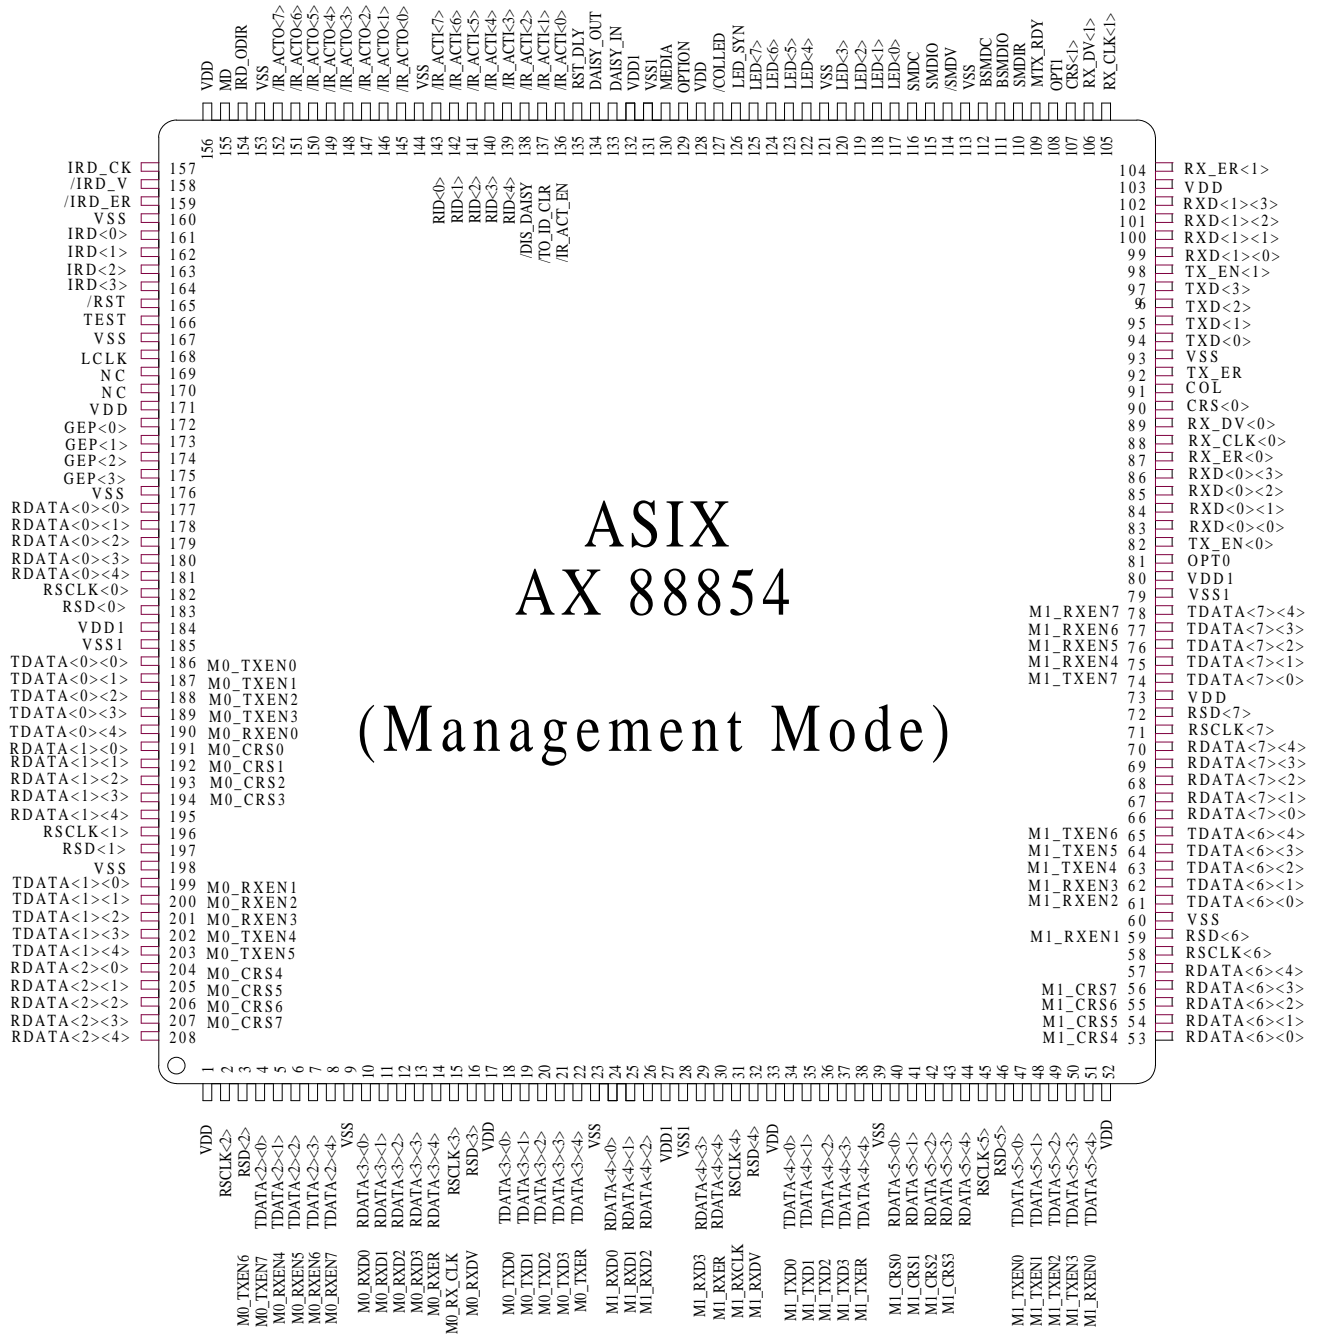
VDD
MD
IRD_ODIR
VSS
/IR_ACTO<7>
/IR_ACTO<6>
/IR_ACTO<5>
/IR_ACTO<4>
/IR_ACTO<3>
/IR_ACTO<2>
/IR_ACTO<1>
/IR_ACTO<0>
VSS
/IR_ACTI<7>
/IR_ACTI<6>
/IR_ACTI<5>
/IR_ACTI<4>
/IR_ACTI<3>
/IR_ACTI<2>
/IR_ACTI<1>
/IR_ACTI<0>
RST_DLY
DAISY_OUT
DAISY_IN
VDD1
VSS1
MEDIA
OPTION
VDD
/COLLED
LED_SYN
LED<7>
LED<6>
LED<5>
LED<4>
VSS
LED<3>
LED<2>
LED<1>
LED<0>
SMDC
SMDIO
/SMDV
VSS
BSMDC
BSMDIO
SMDIR
MTX_RDY
OPT1
CRS<1>
RX_DV<1>
RX_CLK<1>

156 155 154 153 152 151 150 149 148 147 146 145 144 143 142 141 140 139 138 137 136 135 134 133 132 131 130 129 128 127 126 125 124 123 122 121 120 119 118 117 116 115 114 113 112 111 110 109 108 107 106 105

RID<0>
RID<1>
RID<2>
RID<3>
RID<4>
/DIS_DAISY
/TO_ID_CLR
/IR_ACT_EN

IRD_CK 157
/IRD_V 158
/IRD_ER 159
VSS 160
IRD<0> 161
IRD<1> 162
IRD<2> 163
IRD<3> 164
/RST 165
TEST 166
VSS 167
LCLK 168
NC 169
NC 170
VDD 171
GEP<0> 172
GEP<1> 173
GEP<2> 174
GEP<3> 175
VSS 176
RDATA<0><0> 177
RDATA<0><1> 178
RDATA<0><2> 179
RDATA<0><3> 180
RDATA<0><4> 181
RSCLK<0> 182
RSD<0> 183
VDD1 184
VSS1 185
TDATA<0><0> 186 M0_TXEN0
TDATA<0><1> 187 M0_TXEN1
TDATA<0><2> 188 M0_TXEN2
TDATA<0><3> 189 M0_TXEN3
TDATA<0><4> 190 M0_RXEN0
RDATA<1><0> 191 M0_CRS0
RDATA<1><1> 192 M0_CRS1
RDATA<1><2> 193 M0_CRS2
RDATA<1><3> 194 M0_CRS3
RDATA<1><4> 195
RSCLK<1> 196
RSD<1> 197
VSS 198
TDATA<1><0> 199 M0_RXEN1
TDATA<1><1> 200 M0_RXEN2
TDATA<1><2> 201 M0_RXEN3
TDATA<1><3> 202 M0_TXEN4
TDATA<1><4> 203 M0_TXEN5
RDATA<2><0> 204 M0_CRS4
RDATA<2><1> 205 M0_CRS5
RDATA<2><2> 206 M0_CRS6
RDATA<2><3> 207 M0_CRS7
RDATA<2><4> 208

ASIX
AX 88854

(Management Mode)

104 RX_ER<1>
103 VDD
102 RXD<1><3>
101 RXD<1><2>
100 RXD<1><1>
99 RXD<1><0>
98 TX_EN<1>
97 TXD<3>
96 TXD<2>
95 TXD<1>
94 TXD<0>
93 VSS
92 TX_ER
91 COL
90 CRS<0>
89 RX_DV<0>
88 RX_CLK<0>
87 RX_ER<0>
86 RXD<0><3>
85 RXD<0><2>
84 RXD<0><1>
83 RXD<0><0>
82 TX_EN<0>
81 OPT0
80 VDD1
79 VSS1
M1_RXEN7 78 TDATA<7><4>
M1_RXEN6 77 TDATA<7><3>
M1_RXEN5 76 TDATA<7><2>
M1_RXEN4 75 TDATA<7><1>
M1_TXEN7 74 TDATA<7><0>
73 VDD
72 RSD<7>
71 RSCLK<7>
70 RDATA<7><4>
69 RDATA<7><3>
68 RDATA<7><2>
67 RDATA<7><1>
66 RDATA<7><0>
M1_TXEN6 65 TDATA<6><4>
M1_TXEN5 64 TDATA<6><3>
M1_TXEN4 63 TDATA<6><2>
M1_RXEN3 62 TDATA<6><1>
M1_RXEN2 61 TDATA<6><0>
60 VSS
M1_RXEN1 59 RSD<6>
58 RSCLK<6>
57 RDATA<6><4>
M1_CRS7 56 RDATA<6><3>
M1_CRS6 55 RDATA<6><2>
M1_CRS5 54 RDATA<6><1>
M1_CRS4 53 RDATA<6><0>

1 2 3 4 5 6 7 8 9 10 11 12 13 14 15 16 17 18 19 20 21 22 23 24 25 26 27 28 29 30 31 32 33 34 35 36 37 38 39 40 41 42 43 44 45 46 47 48 49 50 51 52

VDD
RSCLK<2>
RSD<2>
TDATA<2><0>
TDATA<2><1>
TDATA<2><2>
TDATA<2><3>
TDATA<2><4>
VSS
RDATA<3><0>
RDATA<3><1>
RDATA<3><2>
RDATA<3><3>
RDATA<3><4>
RSCLK<3>
RSD<3>
VDD
TDATA<3><0>
TDATA<3><1>
TDATA<3><2>
TDATA<3><3>
TDATA<3><4>
VSS
RDATA<4><0>
RDATA<4><1>
RDATA<4><2>
VDD1
VSS1
RDATA<4><3>
RDATA<4><4>
RSCLK<4>
RSD<4>
VDD
TDATA<4><0>
TDATA<4><1>
TDATA<4><2>
TDATA<4><3>
TDATA<4><4>
VSS
RDATA<5><0>
RDATA<5><1>
RDATA<5><2>
RDATA<5><3>
RDATA<5><4>
RSCLK<5>
RSD<5>
TDATA<5><0>
TDATA<5><1>
TDATA<5><2>
TDATA<5><3>
TDATA<5><4>
VDD

M0_TXEN6
M0_TXEN7
M0_RXEN4
M0_RXEN5
M0_RXEN6
M0_RXEN7
M0_RXD0
M0_RXD1
M0_RXD2
M0_RXD3
M0_RXER
M0_RX_CLK
M0_RXDV
M0_TXD0
M0_TXD1
M0_TXD2
M0_TXD3
M0_TXER
M1_RXD0
M1_RXD1
M1_RXD2
M1_RXD3
M1_RXER
M1_RXCLK
M1_RXDV
M1_TXD0
M1_TXD1
M1_TXD2
M1_TXD3
M1_TXER
M1_CRS0
M1_CRS1
M1_CRS2
M1_CRS3
M1_TXEN0
M1_TXEN1
M1_TXEN2
M1_TXEN3
M1_RXEN0